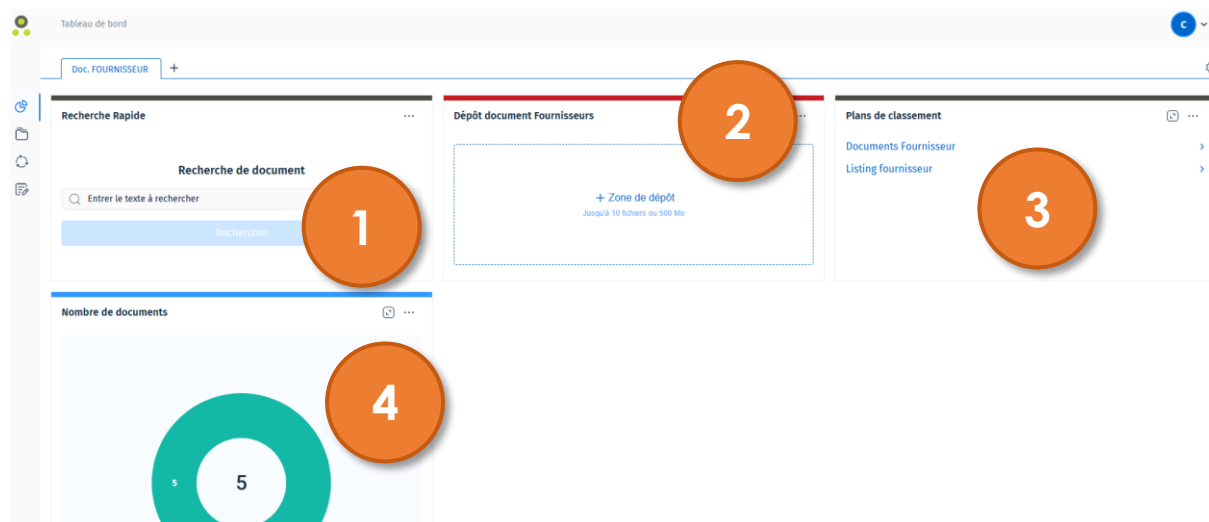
Tableau de bord

C

Doc. FOURNISSEUR +

Recherche Rapide ···

Recherche de document

Entrer le texte à rechercher

Rechercher

1

Dépôt document Fournisseurs ···

2

+ Zone de dépôt
Jusqu'à 10 fichiers ou 500 Mo

Plans de classement ···

Documents Fournisseur >
Listing fournisseur >

3

Nombre de documents ···

4

5
5